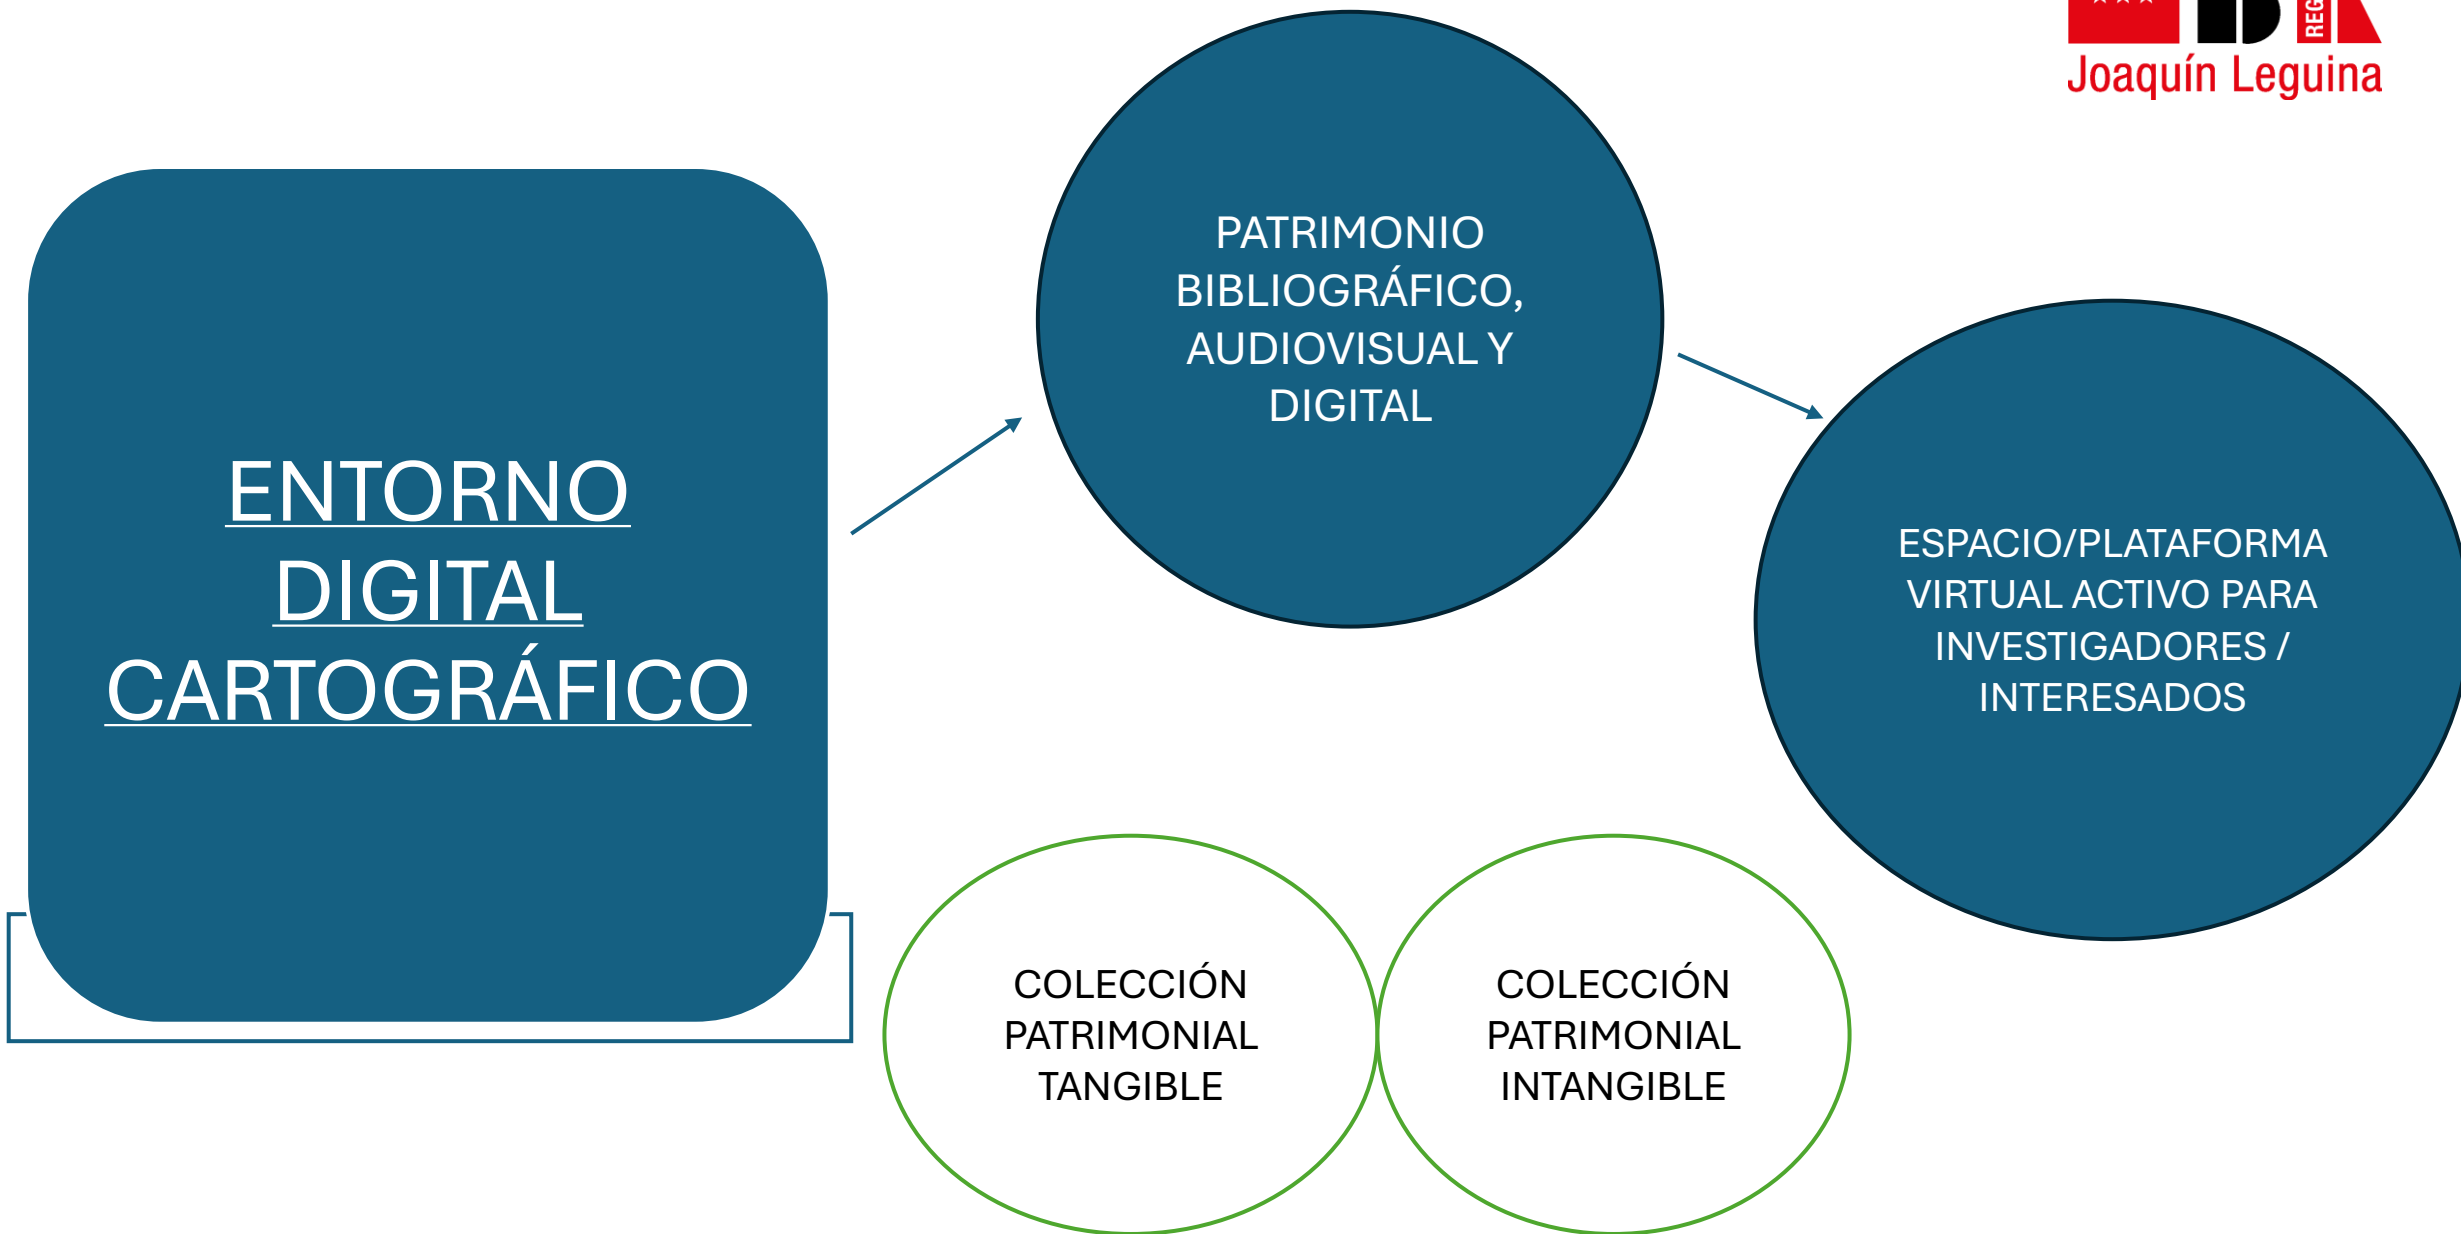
REG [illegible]
Joaquín Leguina

ENTORNO DIGITAL CARTOGRÁFICO

PATRIMONIO BIBLIOGRÁFICO, AUDIOVISUAL Y DIGITAL

ESPACIO/PLATAFORMA VIRTUAL ACTIVO PARA INVESTIGADORES / INTERESADOS

COLECCIÓN PATRIMONIAL TANGIBLE

COLECCIÓN PATRIMONIAL INTANGIBLE